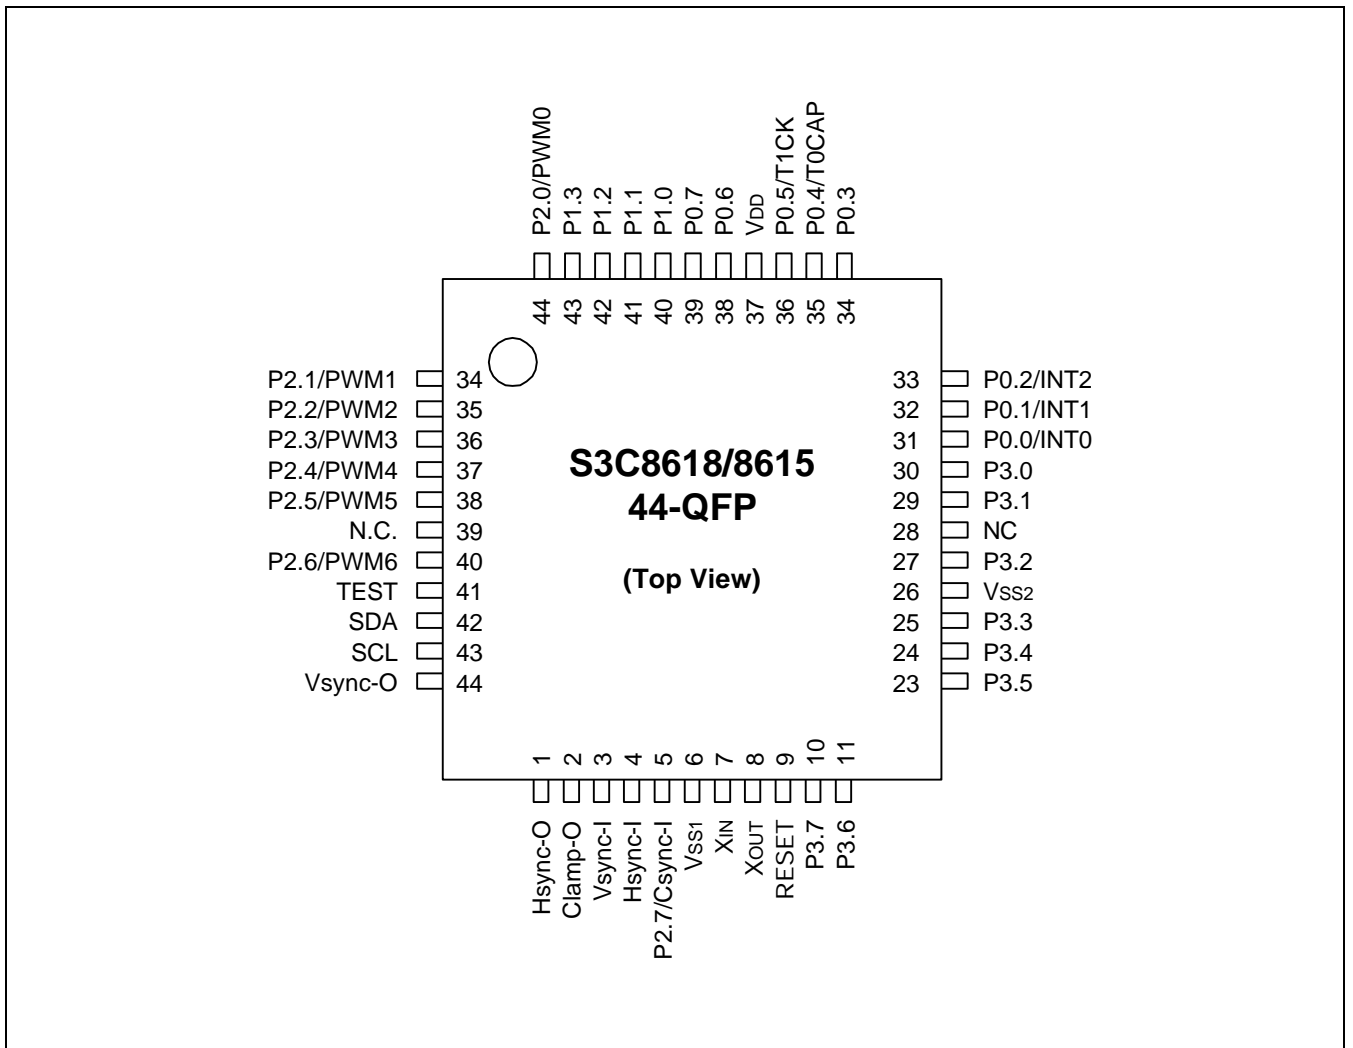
P2.0/PWM0
P1.3
P1.2
P1.1
P1.0
P0.7
P0.6
VDD
P0.5/T1CK
P0.4/T0CAP
P0.3

44 43 42 41 40 39 38 37 36 35 34

P2.1/PWM1 34
P2.2/PWM2 35
P2.3/PWM3 36
P2.4/PWM4 37
P2.5/PWM5 38
N.C. 39
P2.6/PWM6 40
TEST 41
SDA 42
SCL 43
Vsync-O 44

S3C8618/8615
44-QFP

(Top View)

33 P0.2/INT2
32 P0.1/INT1
31 P0.0/INT0
30 P3.0
29 P3.1
28 NC
27 P3.2
26 VSS2
25 P3.3
24 P3.4
23 P3.5

1 2 3 4 5 6 7 8 9 10 11

Hsync-O
Clamp-O
Vsync-I
Hsync-I
P2.7/Csync-I
VSS1
XIN
XOUT
RESET
P3.7
P3.6